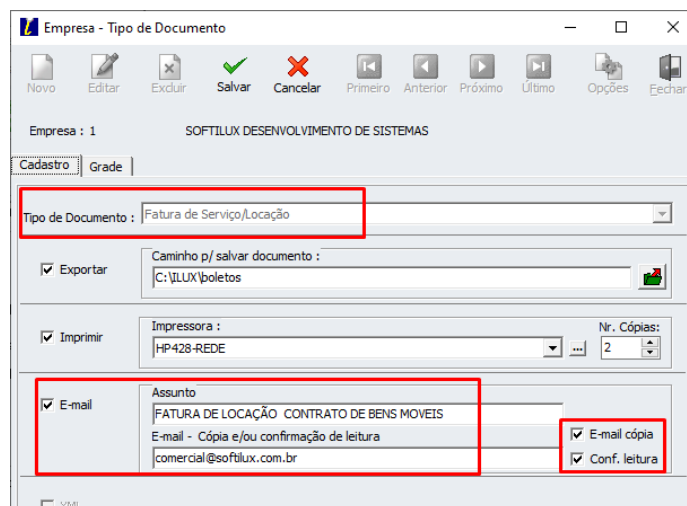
Empresa - Tipo de Documento

Novo Editar Excluir Salvar Cancelar Primeiro Anterior Próximo Último Opções Fechar

Empresa : 1 SOFTILUX DESENVOLVIMENTO DE SISTEMAS

Cadastro Grade

Tipo de Documento : Fatura de Serviço/Locação

Exportar
Caminho p/ salvar documento :
C:\ILUX\boletos

Imprimir
Impressora :
HP428-REDE
Nr. Cópias:
2

E-mail
Assunto
FATURA DE LOCAÇÃO CONTRATO DE BENS MOVEIS
E-mail - Cópia e/ou confirmação de leitura
comercial@softilux.com.br
E-mail cópia
Conf. leitura

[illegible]